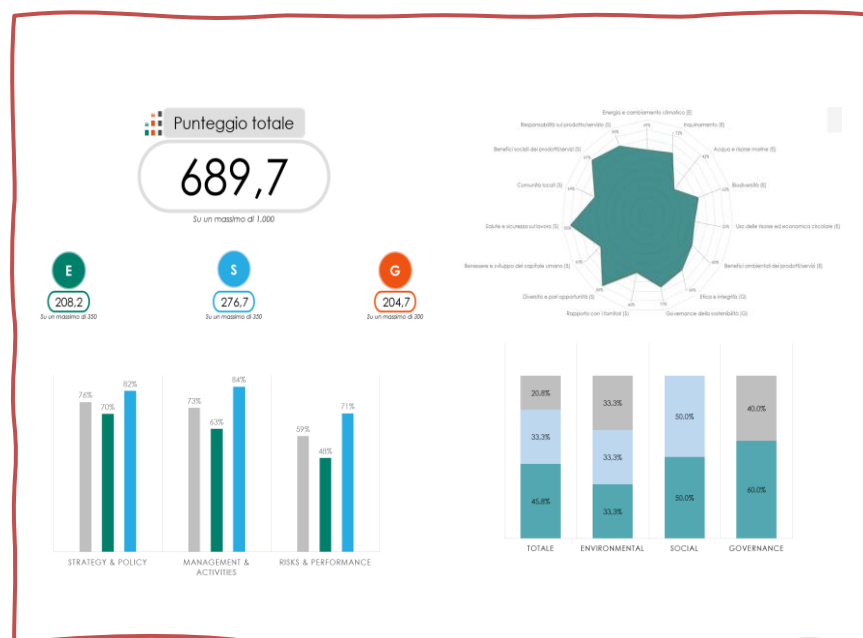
Punteggio totale

689,7

Su un massimo di 1.000

E
208,2
Su un massimo di 350

S
276,7
Su un massimo di 350

G
204,7
Su un massimo di 300

Energia e cambiamento climatico (E)
Inquinamento (E)
Acqua e risorse marine (E)
Biodiversità (E)
Uso delle risorse ed economia circolare (E)
Benefici ambientali dei prodotti/servizi (E)
Etica e integrità (G)
Governance della sostenibilità (G)
Rapporto con i fornitori (S)
Diversità e pari opportunità (S)
Benessere e sviluppo del capitale umano (S)
Salute e sicurezza sul lavoro (S)
Comunità locali (S)
Benefici sociali dei prodotti/servizi (S)
Responsabilità sul prodotto/servizio (S)

76%
70%
82%
73%
63%
84%
59%
48%
71%

STRATEGY & POLICY
MANAGEMENT & ACTIVITIES
RISKS & PERFORMANCE

20,8%
33,3%
45,8%
33,3%
33,3%
33,3%
50,0%
50,0%
40,0%
60,0%

TOTALE
ENVIRONMENTAL
SOCIAL
GOVERNANCE